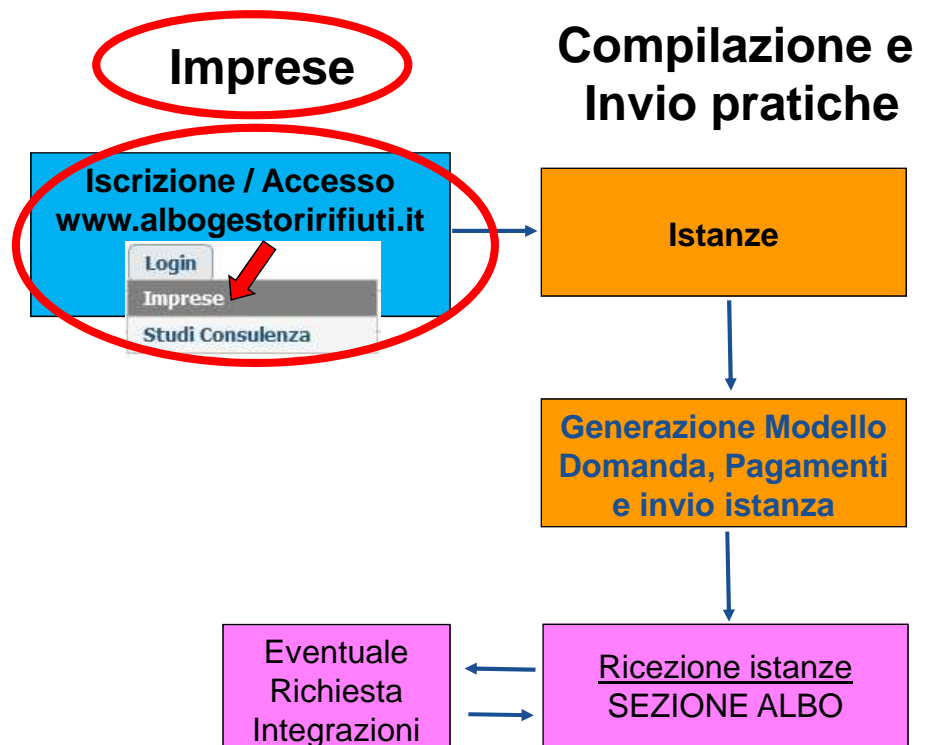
Imprese

Compilazione e Invio pratiche

Iscrizione / Accesso www.albogestoririfiuti.it

Login
Imprese
Studi Consulenza

Istanze

Generazione Modello Domanda, Pagamenti e invio istanza

Eventuale Richiesta Integrazioni

Ricezione istanze
SEZIONE ALBO